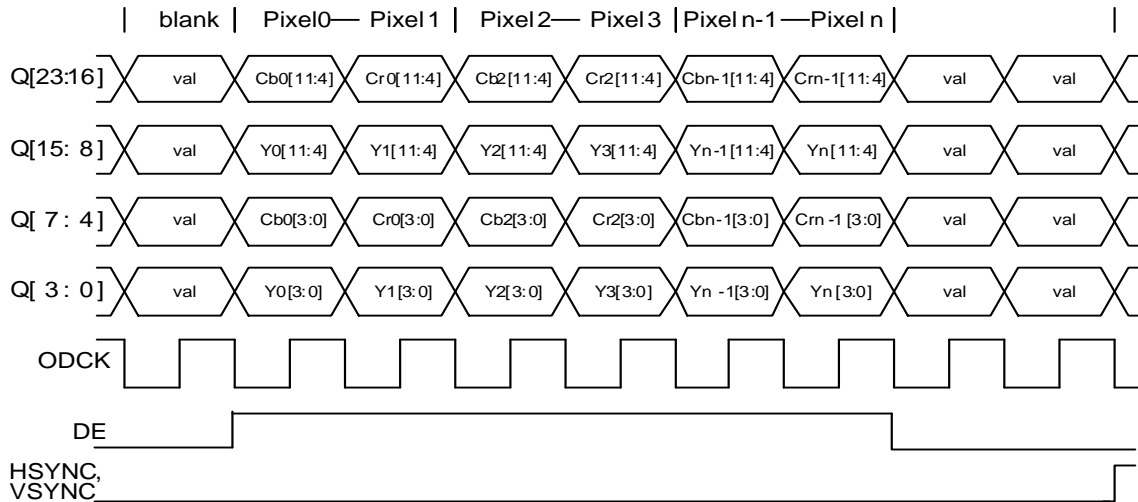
| blank | Pixel0— Pixel 1 | Pixel 2— Pixel 3 | Pixel n-1 —Pixel n | |

Q[23:16] val Cb0[11:4] Cr0[11:4] Cb2[11:4] Cr2[11:4] Cbn-1[11:4] Crn-1[11:4] val val

Q[15: 8] val Y0[11:4] Y1[11:4] Y2[11:4] Y3[11:4] Yn-1[11:4] Yn[11:4] val val

Q[ 7 : 4] val Cb0[3:0] Cr0[3:0] Cb2[3:0] Cr2[3:0] Cbn-1[3:0] Crn -1 [3:0] val val

Q[ 3 : 0] val Y0[3:0] Y1[3:0] Y2[3:0] Y3[3:0] Yn -1[3:0] Yn [3:0] val val

ODCK

DE

HSYNC,
VSYNC